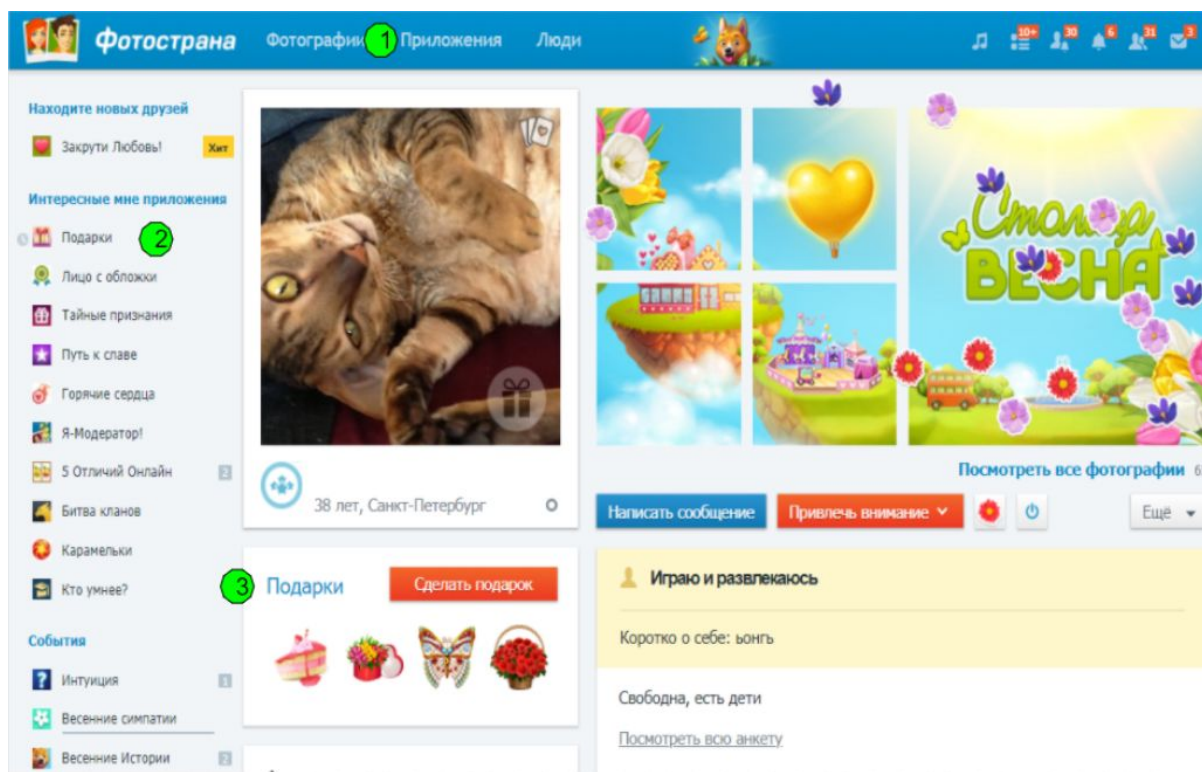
Фотострана Фотографии 1 Приложения Люди

10+ 30 6 31 3

Находите новых друзей

Закрути Любовь! Хит

Интересные мне приложения

Подарки 2

Лицо с обложки

Тайные признания

Путь к славе

Горячие сердца

Я-Модератор!

5 Отличий Онлайн 2

Битва кланов

Карамельки

Кто умнее?

События

Интуиция 1

Весенние симпатии

Весенние Истории 2

38 лет, Санкт-Петербург

3 Подарки Сделать подарок

Столица ВЕСНА

Посмотреть все фотографии 6

Написать сообщение Привлечь внимание Ещё

Играю и развлекаюсь

Коротко о себе: ьонгь

Свободна, есть дети

Посмотреть всю анкету